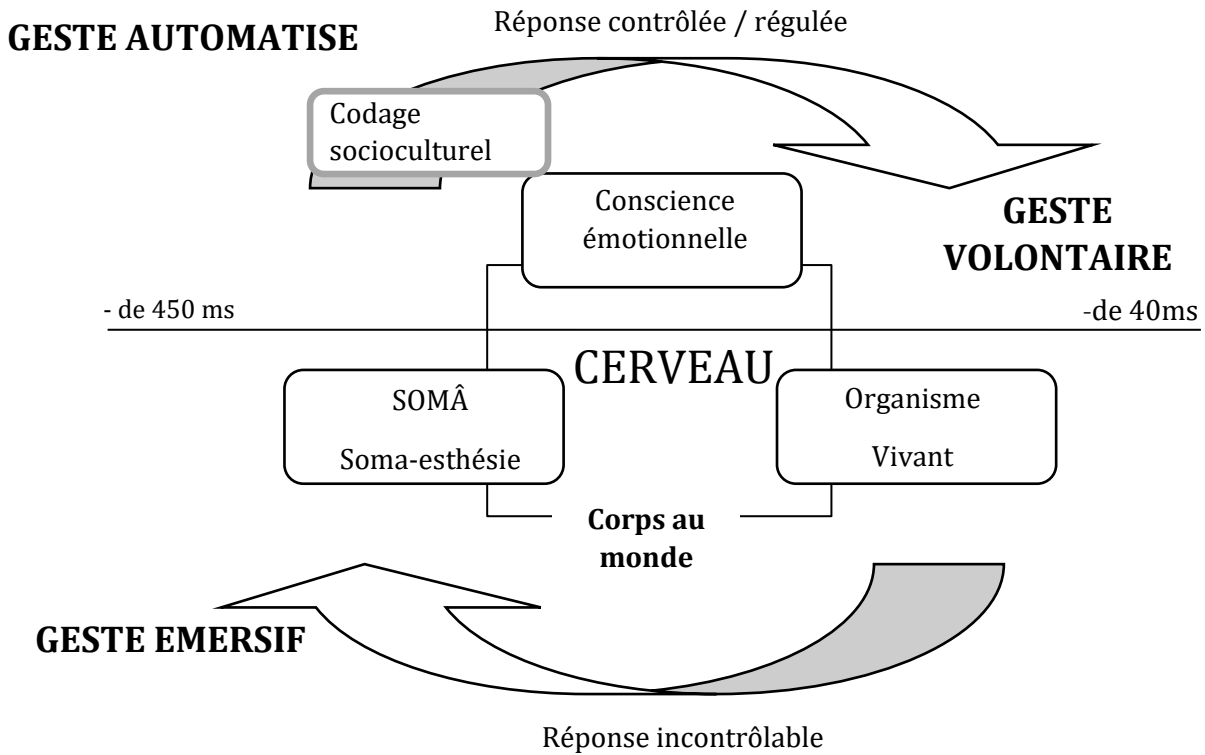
GESTE AUTOMATISE

Réponse contrôlée / régulée

Codage socioculturel

Conscience émotionnelle

GESTE VOLONTAIRE

- de 450 ms

-de 40ms

CERVEAU

SOMÂ

Soma-esthésie

Organisme

Vivant

Corps au monde

GESTE EMERSIF

Réponse incontrôlable